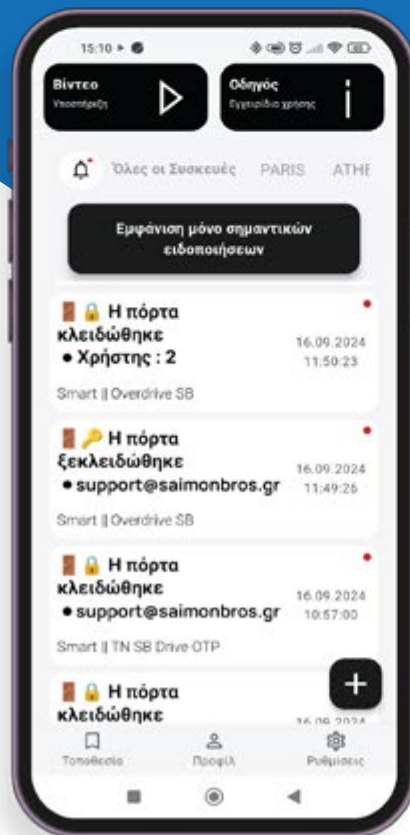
15:10

Βίντεο
Υποστήριξη

Οδηγός
Εγχειρίδιο χρήσης

Όλες οι Συσκευές PARIS ATHE

Εμφάνιση μόνο σημαντικών ειδοποιήσεων

Η πόρτα κλειδώθηκε
• Χρήστης : 2
16.09.2024
11:50:23
Smart || Overdrive SB

Η πόρτα ξεκλειδώθηκε
• support@saimonbros.gr
16.09.2024
11:49:26
Smart || Overdrive SB

Η πόρτα κλειδώθηκε
• support@saimonbros.gr
16.09.2024
10:57:00
Smart || TN SB Drive OTP

Η πόρτα κλειδώθηκε
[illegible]

Τοποθεσία
Προφίλ
Ρυθμίσεις